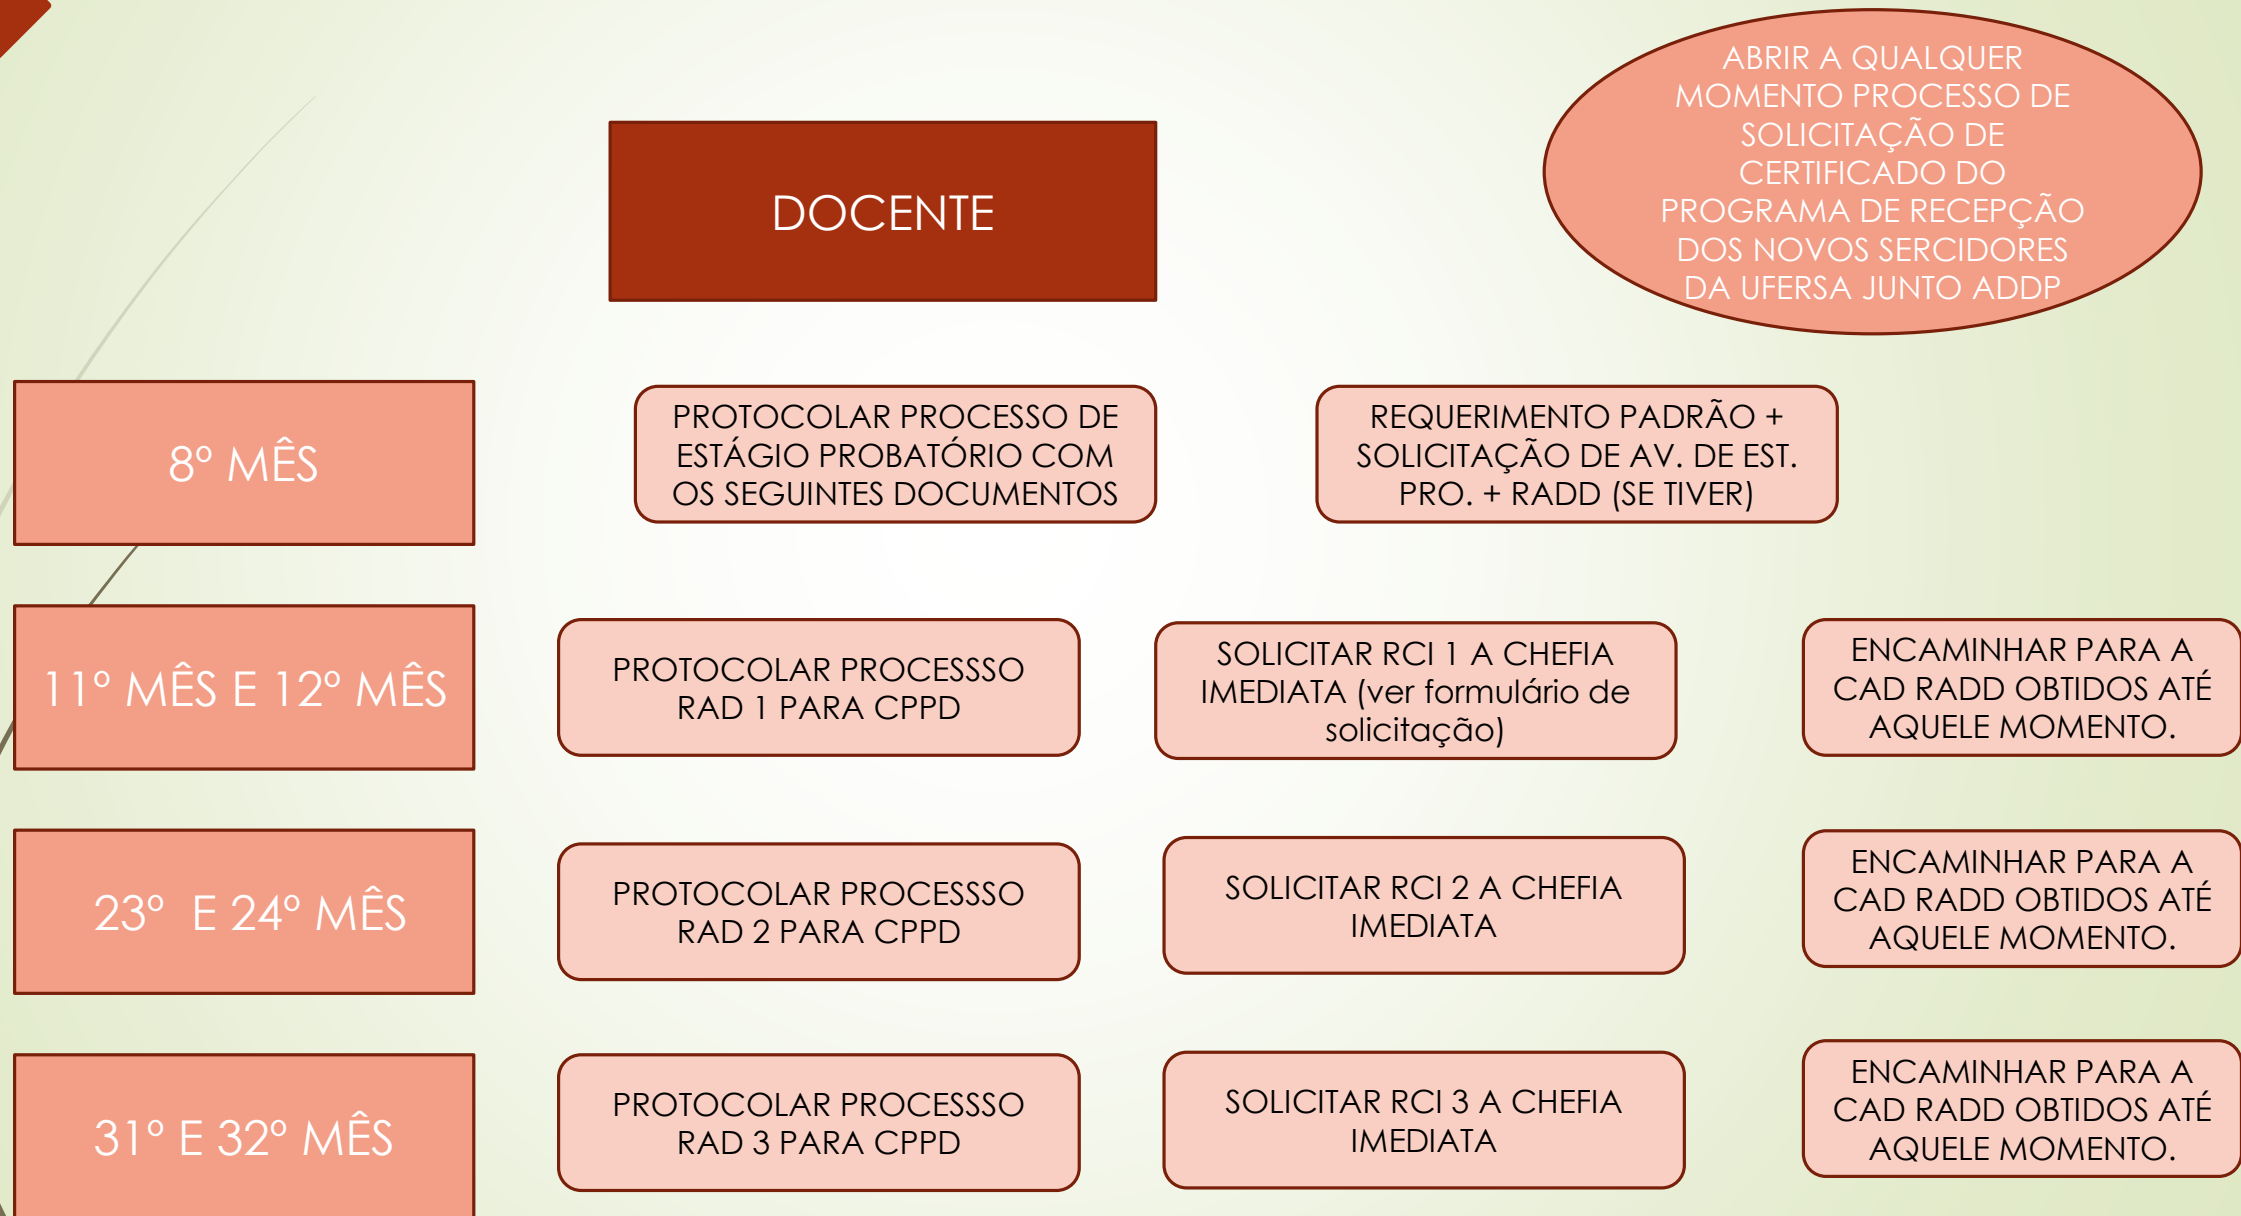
DOCENTE

ABRIR A QUALQUER MOMENTO PROCESSO DE SOLICITAÇÃO DE CERTIFICADO DO PROGRAMA DE RECEPÇÃO DOS NOVOS SERCIDORES DA UFERSA JUNTO ADDP

8º MÊS

PROTOCOLAR PROCESSO DE ESTÁGIO PROBATÓRIO COM OS SEGUINTES DOCUMENTOS

REQUERIMENTO PADRÃO + SOLICITAÇÃO DE AV. DE EST. PRO. + RADD (SE TIVER)

11º MÊS E 12º MÊS

PROTOCOLAR PROCESSSO RAD 1 PARA CPPD

SOLICITAR RCI 1 A CHEFIA IMEDIATA (ver formulário de solicitação)

ENCAMINHAR PARA A CAD RADD OBTIDOS ATÉ AQUELE MOMENTO.

23º E 24º MÊS

PROTOCOLAR PROCESSSO RAD 2 PARA CPPD

SOLICITAR RCI 2 A CHEFIA IMEDIATA

ENCAMINHAR PARA A CAD RADD OBTIDOS ATÉ AQUELE MOMENTO.

31º E 32º MÊS

PROTOCOLAR PROCESSSO RAD 3 PARA CPPD

SOLICITAR RCI 3 A CHEFIA IMEDIATA

ENCAMINHAR PARA A CAD RADD OBTIDOS ATÉ AQUELE MOMENTO.